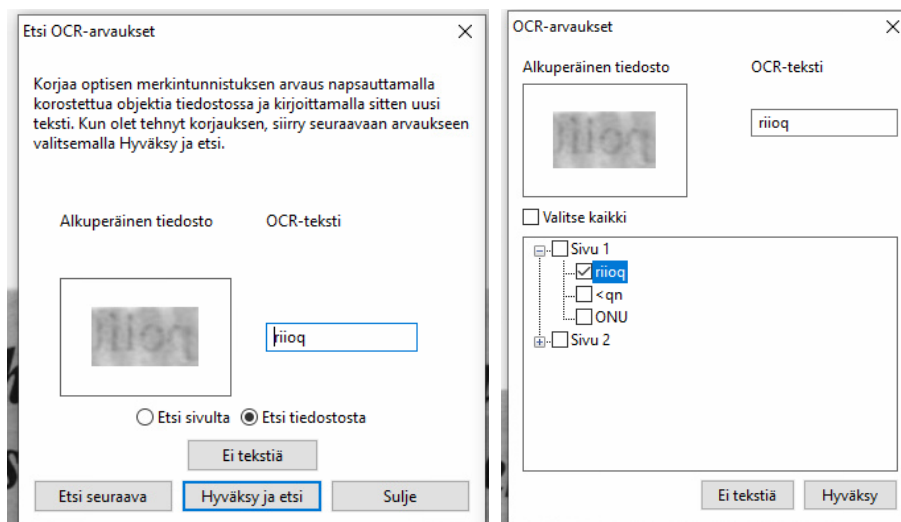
Etsi OCR-arvaukset

Korjaa optisen merkintunnistuksen arvaus napsauttamalla korostettua objektia tiedostossa ja kirjoittamalla sitten uusi teksti. Kun olet tehnyt korjauksen, siirry seuraavaan arvaukseen valitsemalla Hyväksy ja etsi.

Alkuperäinen tiedosto

OCR-teksti

riioq

Etsi sivulta
Etsi tiedostosta

Ei tekstiä

Etsi seuraava
Hyväksy ja etsi
Sulje

OCR-arvaukset

Alkuperäinen tiedosto

OCR-teksti

riioq

Valitse kaikki

Sivu 1
riioq
<qn
ONU
Sivu 2

Ei tekstiä
Hyväksy